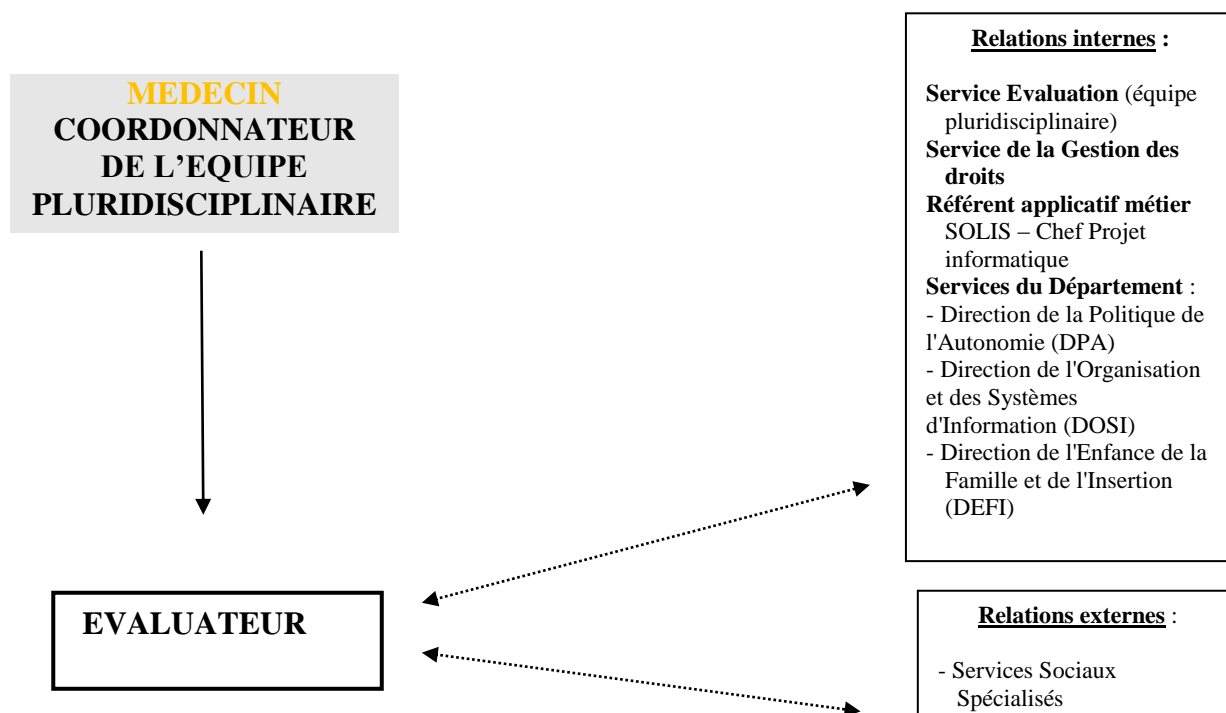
MEDECIN COORDONNATEUR DE L'EQUIPE PLURIDISCIPLINAIRE

Relations internes :

Service Evaluation (équipe pluridisciplinaire)
Service de la Gestion des droits
Référent applicatif métier SOLIS – Chef Projet informatique
Services du Département :
- Direction de la Politique de l'Autonomie (DPA)
- Direction de l'Organisation et des Systèmes d'Information (DOSI)
- Direction de l'Enfance de la Famille et de l'Insertion (DEFI)

EVALUATEUR

Relations externes :

- Services Sociaux Spécialisés